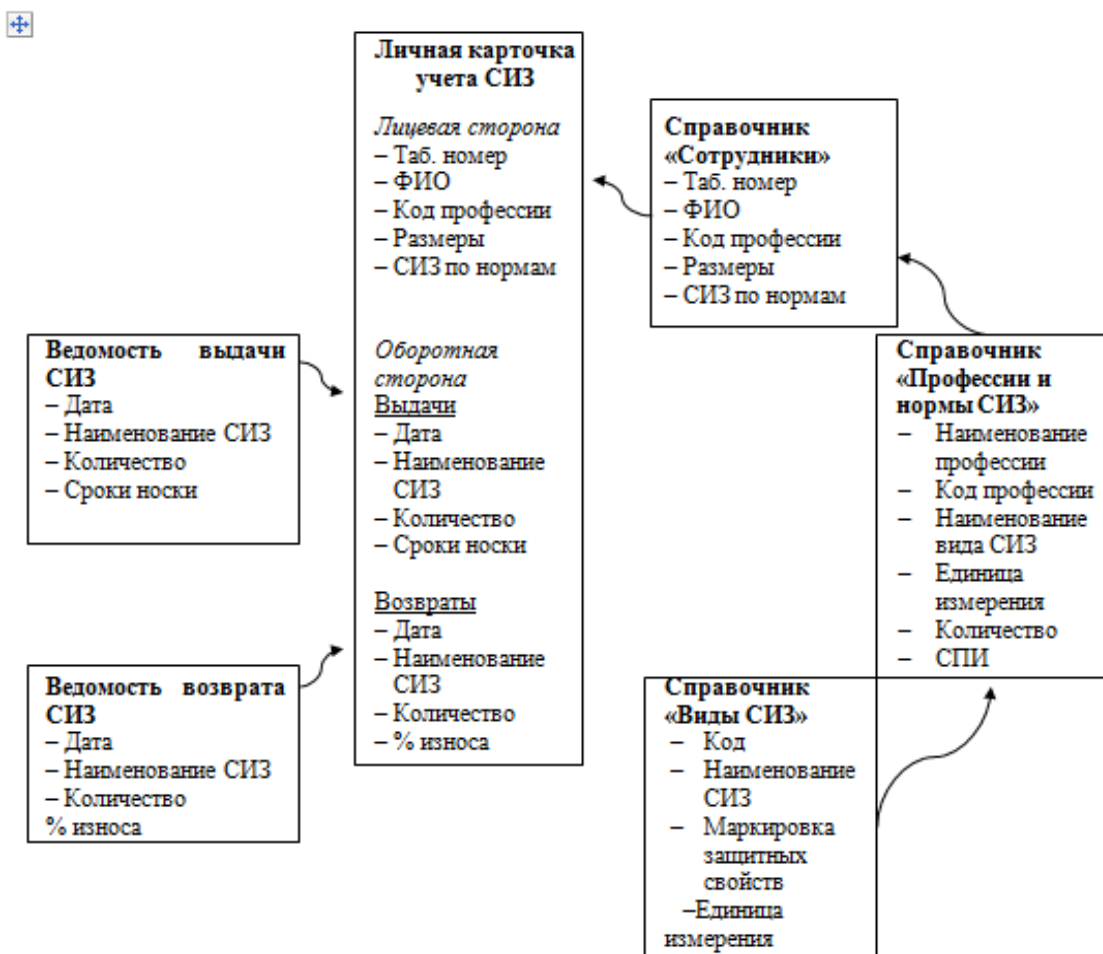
**Личная карточка учета СИЗ**

*Лицевая сторона*
– Таб. номер
– ФИО
– Код профессии
– Размеры
– СИЗ по нормам

*Оборотная сторона*
Выдачи
– Дата
– Наименование СИЗ
– Количество
– Сроки носки

Возвраты
– Дата
– Наименование СИЗ
– Количество
– % износа

**Справочник «Сотрудники»**
– Таб. номер
– ФИО
– Код профессии
– Размеры
– СИЗ по нормам

**Ведомость выдачи СИЗ**
– Дата
– Наименование СИЗ
– Количество
– Сроки носки

**Справочник «Профессии и нормы СИЗ»**
– Наименование профессии
– Код профессии
– Наименование вида СИЗ
– Единица измерения
– Количество
– СПИ

**Ведомость возврата СИЗ**
– Дата
– Наименование СИЗ
– Количество
% износа

**Справочник «Виды СИЗ»**
– Код
– Наименование СИЗ
– Маркировка защитных свойств
–Единица измерения